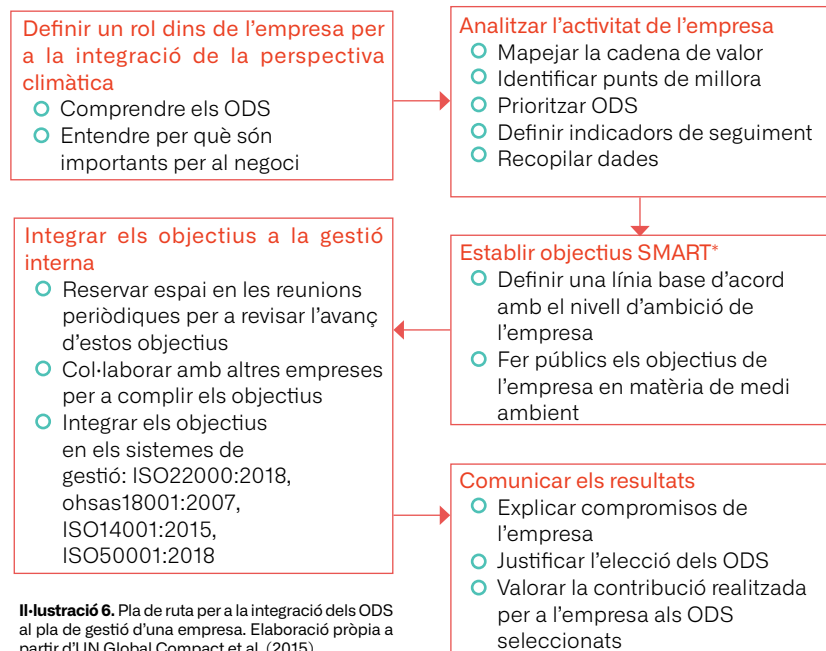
Definir un rol dins de l'empresa per a la integració de la perspectiva climàtica

Comprendre els ODS

Entendre per què són importants per al negoci

Analitzar l'activitat de l'empresa

Mapejar la cadena de valor

Identificar punts de millora

Prioritzar ODS

Definir indicadors de seguiment

Recopilar dades

Integrar els objectius a la gestió interna

Reservar espai en les reunions periòdiques per a revisar l'avanç d'estos objectius

Col·laborar amb altres empreses per a complir els objectius

Integrar els objectius en els sistemes de gestió: ISO22000:2018, ohsas18001:2007, ISO14001:2015, ISO50001:2018

Establir objectius SMART*

Definir una línia base d'acord amb el nivell d'ambició de l'empresa

Fer públics els objectius de l'empresa en matèria de medi ambient

Comunicar els resultats

Explicar compromisos de l'empresa

Justificar l'elecció dels ODS

Valorar la contribució realitzada per a l'empresa als ODS seleccionats

Il·lustració 6. Pla de ruta per a la integració dels ODS al pla de gestió d'una empresa. Elaboració pròpia a partir d'UN Global Compact et al. (2015)